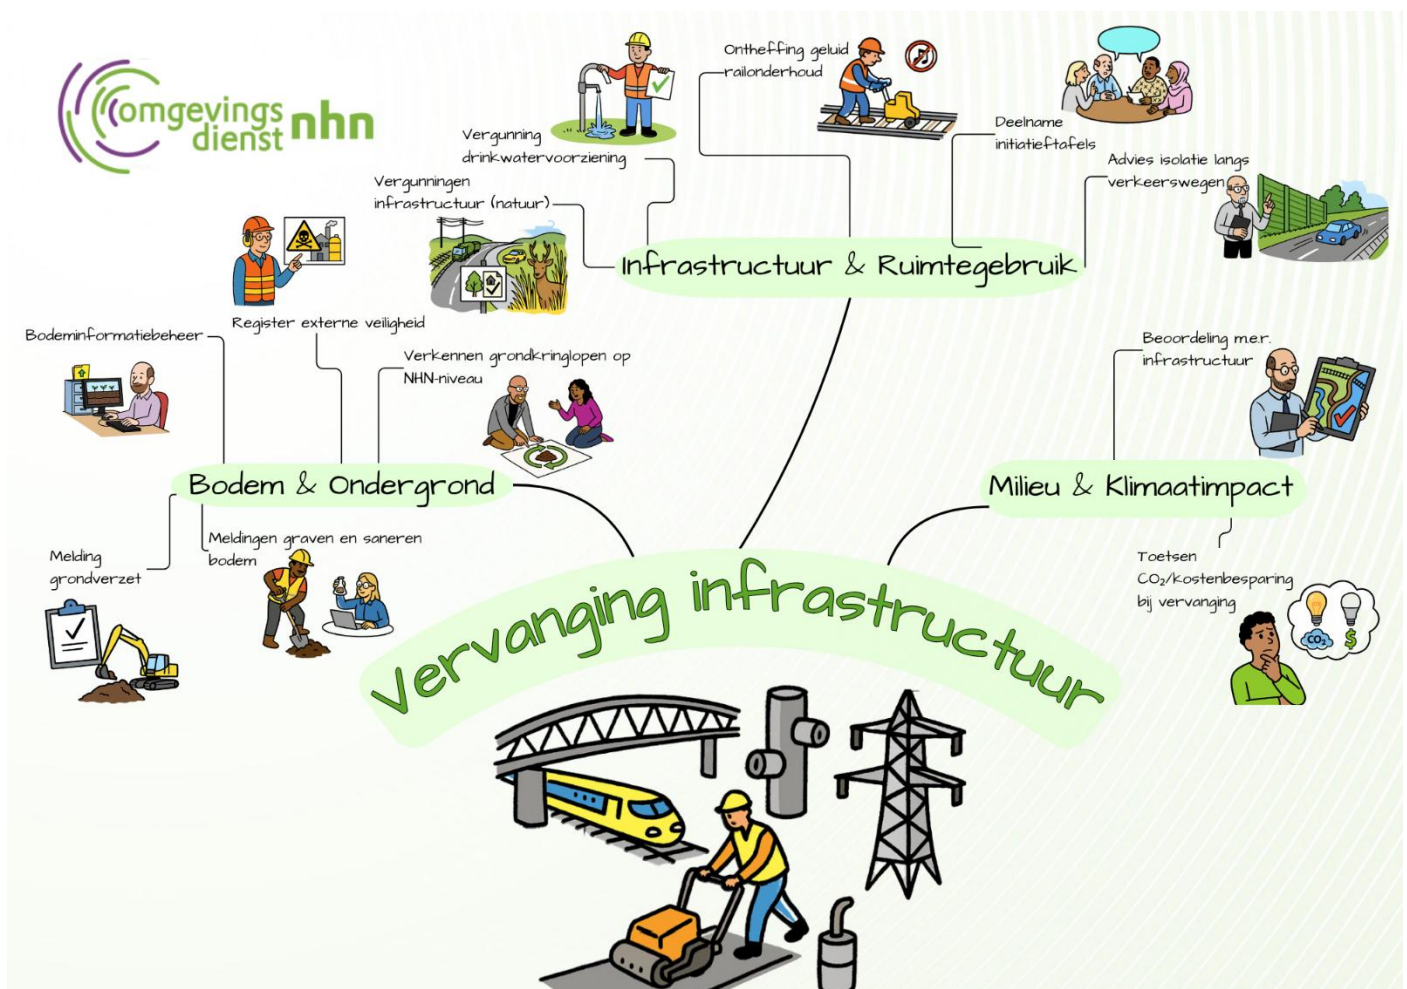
omgevings dienst nhn

Vergunning drinkwatervoorziening

Ontheffing geluid railonderhoud

Deelname initiatieftafels

Advies isolatie langs verkeerswegen

Vergunningen infrastructuur (natuur)

Infrastructuur & Ruimtegebruik

Register externe veiligheid

Bodeminformatiebeheer

Verkennen grondkringlopen op NHN-niveau

Beoordeling m.e.r. infrastructuur

Bodem & Ondergrond

Milieu & Klimaatimpact

Melding grondverzet

Meldingen graven en saneren bodem

Toetsen $CO_2$/kostenbesparing bij vervanging

$CO_2$

$

Vervanging infrastructuur